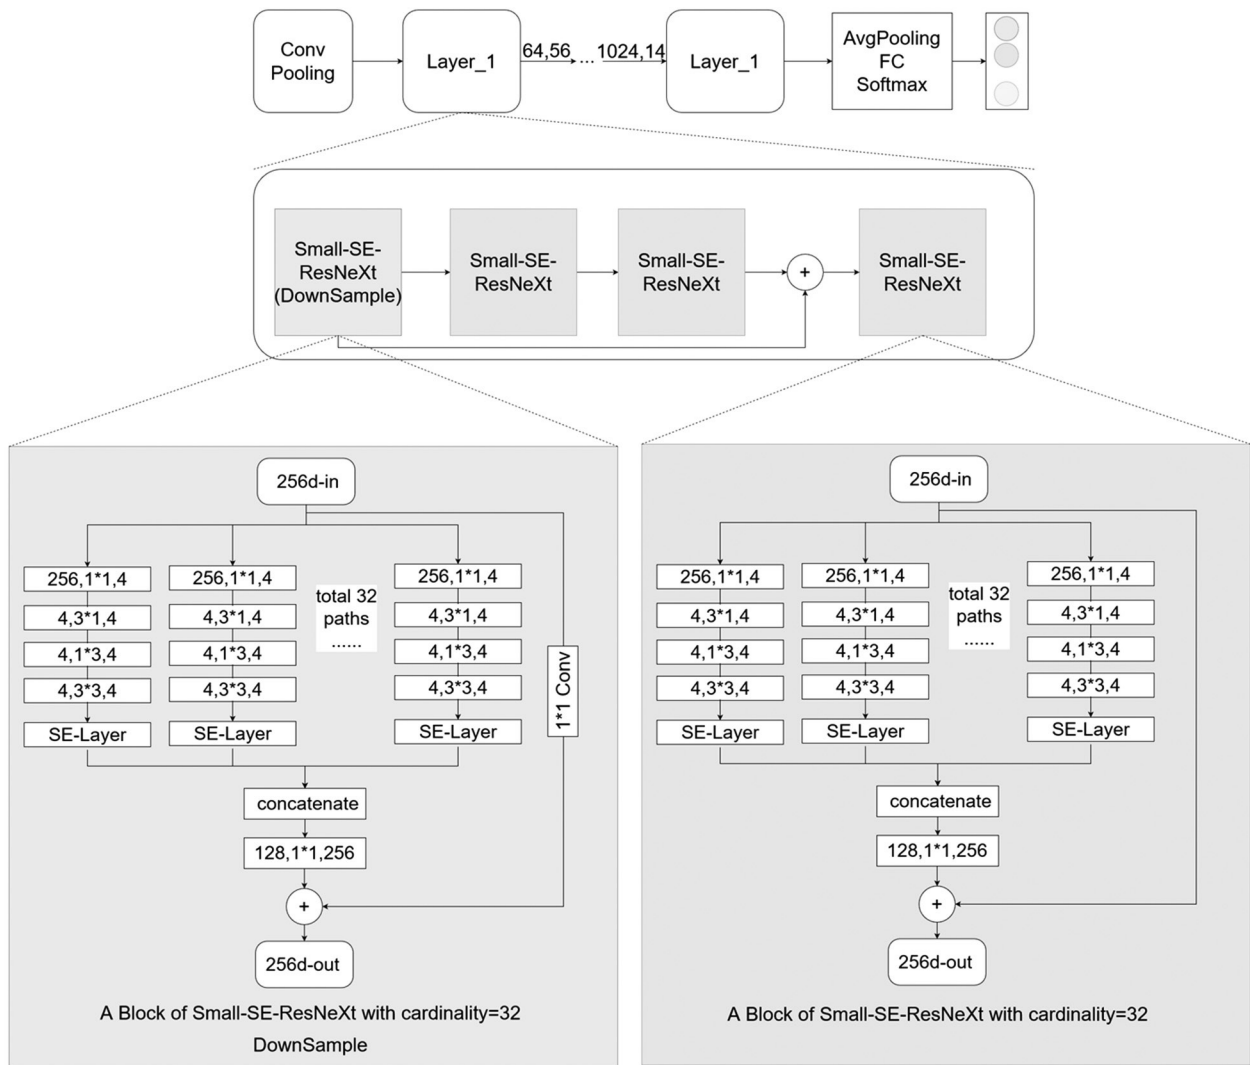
Conv
Pooling

Layer_1

64,56 ... 1024,14

Layer_1

AvgPooling
FC
Softmax

Small-SE-ResNeXt (DownSample)

Small-SE-ResNeXt

Small-SE-ResNeXt

+

Small-SE-ResNeXt

256d-in

| 256,1*1,4 | 256,1*1,4 | | 256,1*1,4 |
|---|---|---|---|
| 4,3*1,4 | 4,3*1,4 | total 32 paths ...... | 4,3*1,4 |
| 4,1*3,4 | 4,1*3,4 | | 4,1*3,4 |
| 4,3*3,4 | 4,3*3,4 | | 4,3*3,4 |
| SE-Layer | SE-Layer | | SE-Layer |

1*1 Conv

concatenate

128,1*1,256

+

256d-out

A Block of Small-SE-ResNeXt with cardinality=32
DownSample

256d-in

| 256,1*1,4 | 256,1*1,4 | | 256,1*1,4 |
|---|---|---|---|
| 4,3*1,4 | 4,3*1,4 | total 32 paths ...... | 4,3*1,4 |
| 4,1*3,4 | 4,1*3,4 | | 4,1*3,4 |
| 4,3*3,4 | 4,3*3,4 | | 4,3*3,4 |
| SE-Layer | SE-Layer | | SE-Layer |

concatenate

128,1*1,256

+

256d-out

A Block of Small-SE-ResNeXt with cardinality=32